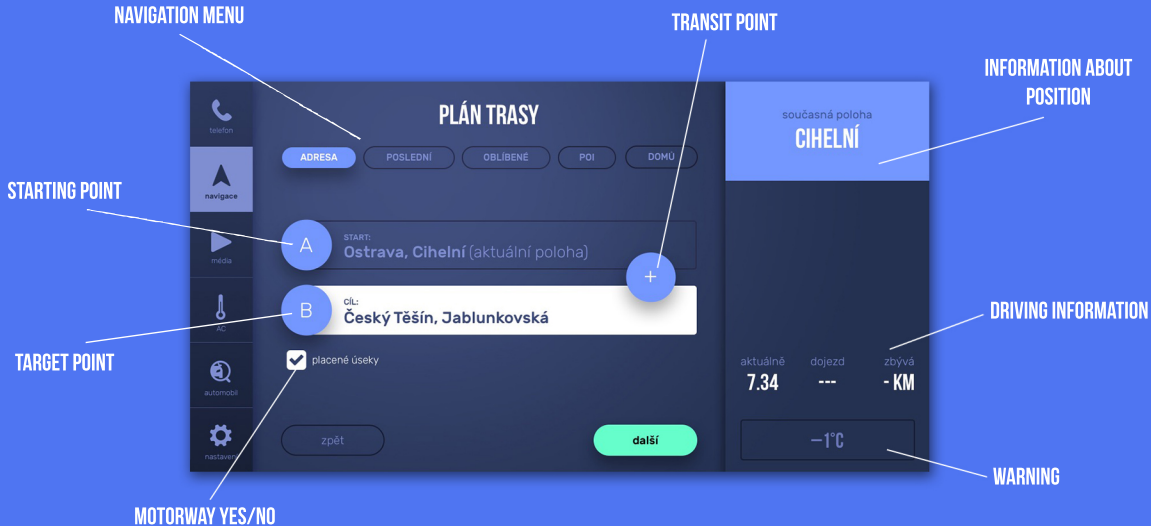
NAVIGATION MENU

TRANSIT POINT

INFORMATION ABOUT POSITION

telefon

navigace

média

AC

automobil

nastavení

PLÁN TRASY

ADRESA
POSLEDNÍ
OBLÍBENÉ
POI
DOMŮ

současná poloha
CIHELNÍ

STARTING POINT

A
START:
Ostrava, Cihelní (aktuální poloha)

+

B
CÍL:
Český Těšín, Jablunkovská

DRIVING INFORMATION

TARGET POINT

placené úseky

aktuálně
7.34
dojezd
---
zbývá
- KM

zpět

další

−1°C

WARNING

MOTORWAY YES/NO